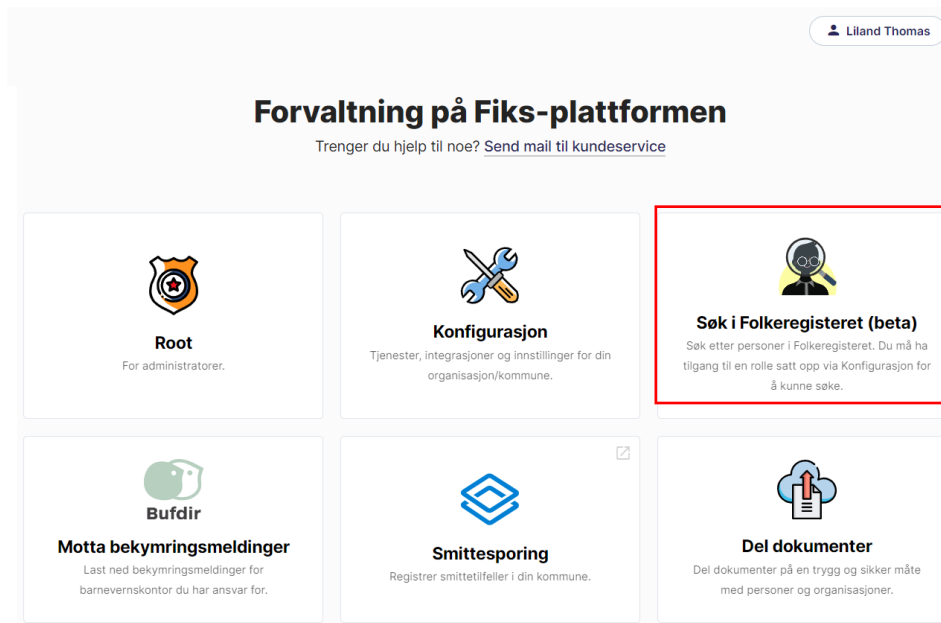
Liland Thomas

Forvaltning på Fiks-plattformen

Trenger du hjelp til noe? Send mail til kundeservice

Root

For administratorer.

Konfigurasjon

Tjenester, integrasjoner og innstillinger for din organisasjon/kommune.

Søk i Folkeregisteret (beta)

Søk etter personer i Folkeregisteret. Du må ha tilgang til en rolle satt opp via Konfigurasjon for å kunne søke.

Bufdir

Motta bekymringsmeldinger

Last ned bekymringsmeldinger for barnevernskontor du har ansvar for.

Smittesporing

Registrer smittetilfeller i din kommune.

Del dokumenter

Del dokumenter på en trygg og sikker måte med personer og organisasjoner.